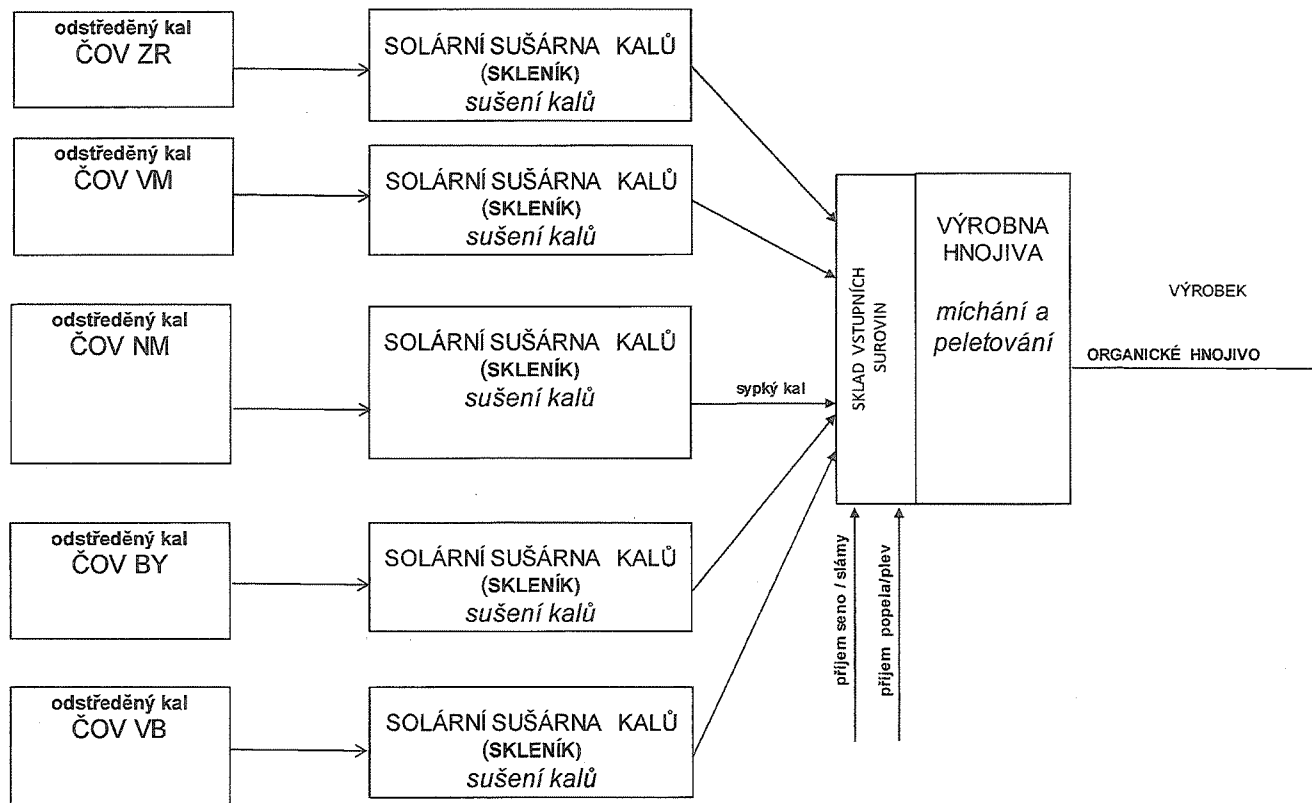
odstředěný kal
ČOV ZR

SOLÁRNÍ SUŠÁRNA KALŮ
(SKLENÍK)
sušení kalů

odstředěný kal
ČOV VM

SOLÁRNÍ SUŠÁRNA KALŮ
(SKLENÍK)
sušení kalů

odstředěný kal
ČOV NM

SOLÁRNÍ SUŠÁRNA KALŮ
(SKLENÍK)
sušení kalů

sypký kal

odstředěný kal
ČOV BY

SOLÁRNÍ SUŠÁRNA KALŮ
(SKLENÍK)
sušení kalů

odstředěný kal
ČOV VB

SOLÁRNÍ SUŠÁRNA KALŮ
(SKLENÍK)
sušení kalů

SKLAD VSTUPNÍCH SUROVIN

VÝROBNA HNOJIVA

míchání a peletování

příjem seno / slámy

příjem popela/plev

VÝROBEK

ORGANICKÉ HNOJIVO